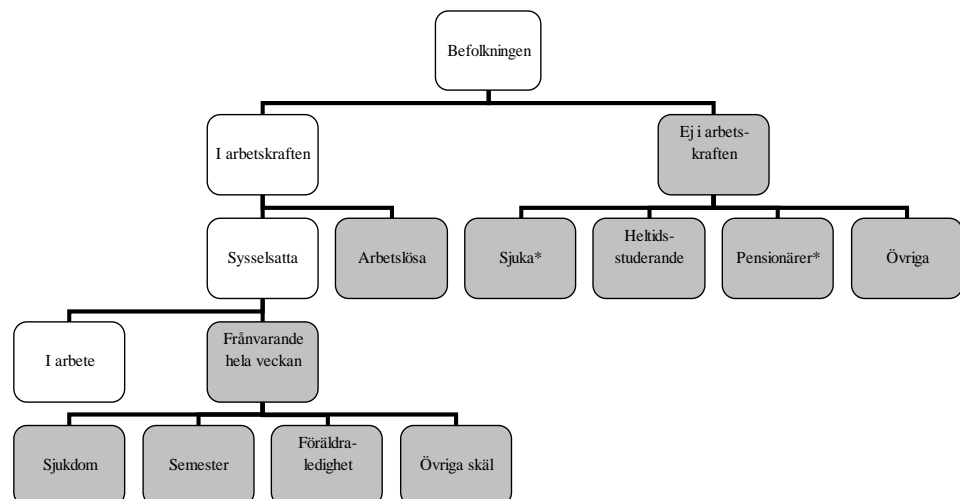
Befolkningen

I arbetskraften

Ej i arbetskraften

Sysselsatta

Arbetslösa

Sjuka*

Heltidsstuderande

Pensionärer*

Övriga

I arbete

Frånvarande hela veckan

Sjukdom

Semester

Föräldraledighet

Övriga skäl